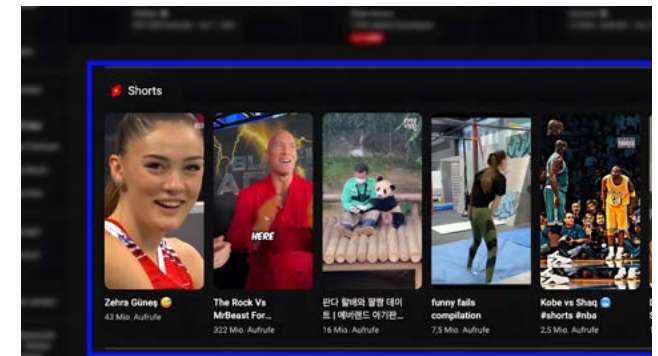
Shorts

HERE

Zehra Güneş 😄
43 Mio. Aufrufe

The Rock Vs MrBeast For...
322 Mio. Aufrufe

판다 할배와 팔짱 데이트 | 에버랜드 아기판...
16 Mio. Aufrufe

funny fails compilation
7,5 Mio. Aufrufe

Kobe vs Shaq 🥶 #shorts #nba
2,5 Mio. Aufrufe